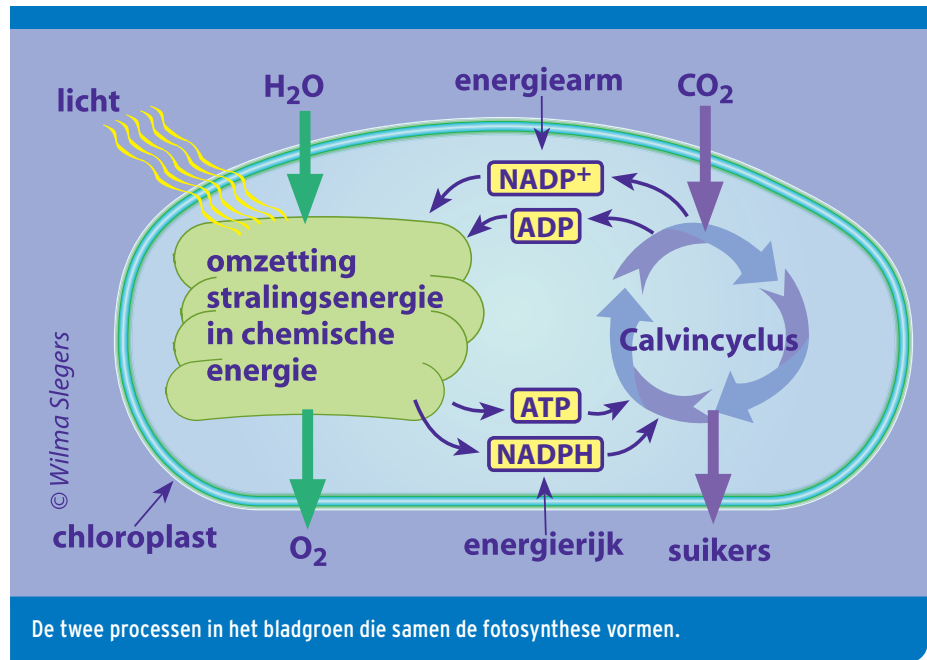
licht

$H_2O$

energiearm

$CO_2$

$NADP^+$

ADP

omzetting stralingsenergie in chemische energie

Calvincyclus

ATP

NADPH

© Wilma Slegers

chloroplast

$O_2$

energierijk

suikers

De twee processen in het bladgroen die samen de fotosynthese vormen.